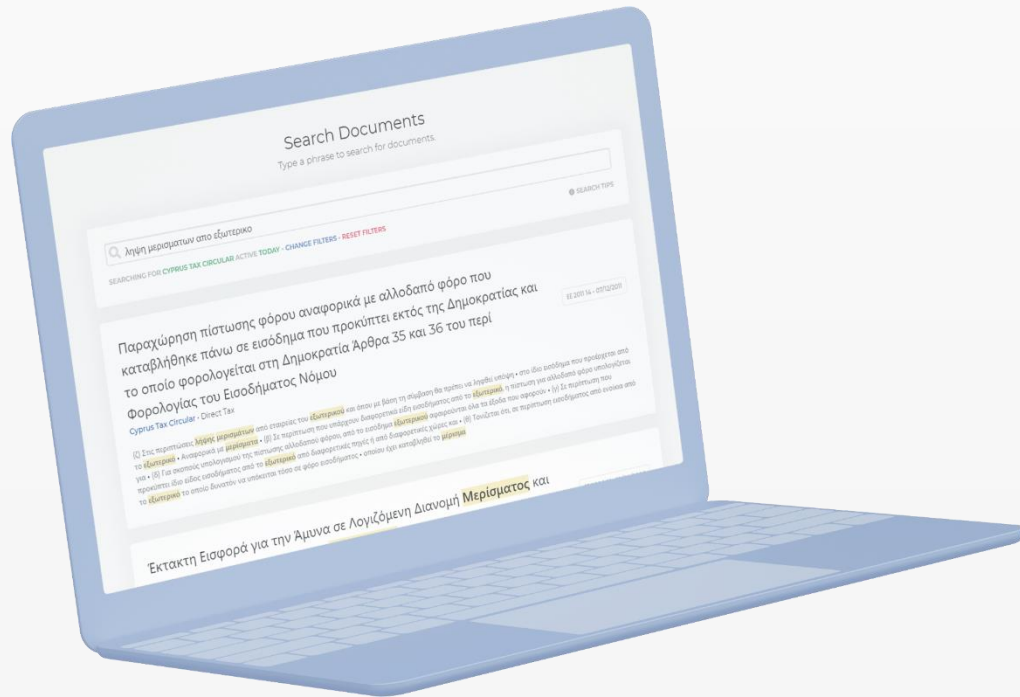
Search Documents

Type a phrase to search for documents.

SEARCH TIPS

λήψη μερισματων απο εξωτερικο

SEARCHING FOR CYPRUS TAX CIRCULAR ACTIVE TODAY - CHANGE FILTERS - RESET FILTERS

ΕΕ 2011 14 - 07/12/2011

Παραχώρηση πίστωσης φόρου αναφορικά με αλλοδαπό φόρο που καταβλήθηκε πάνω σε εισόδημα που προκύπτει εκτός της Δημοκρατίας και το οποίο φορολογείται στη Δημοκρατία Άρθρα 35 και 36 του περί Φορολογίας του Εισοδήματος Νόμου

Cyprus Tax Circular - Direct Tax

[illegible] λήψης μερισμάτων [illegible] εξωτερικό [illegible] εξωτερικό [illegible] μερίσματα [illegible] εξωτερικό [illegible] εξωτερικό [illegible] εξωτερικό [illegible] εξωτερικό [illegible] μέρισμα

Έκτακτη Εισφορά για την Άμυνα σε Λογιζόμενη Διανομή Μερίσματος και